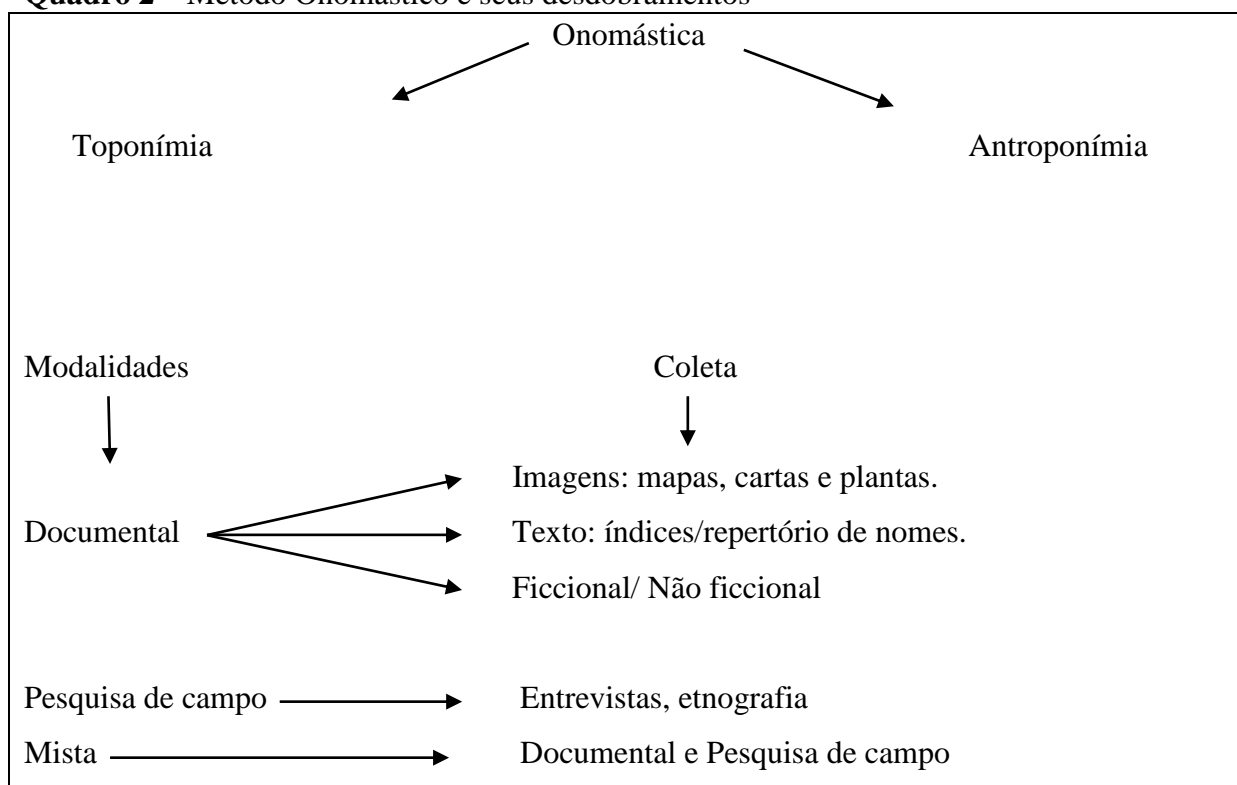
**Quadro 2** – Método Onomástico e seus desdobramentos

Onomástica

Toponímia

Antroponímia

Modalidades

Coleta

Documental

Imagens: mapas, cartas e plantas.

Texto: índices/repertório de nomes.

Ficcional/ Não ficcional

Pesquisa de campo

Entrevistas, etnografia

Mista

Documental e Pesquisa de campo